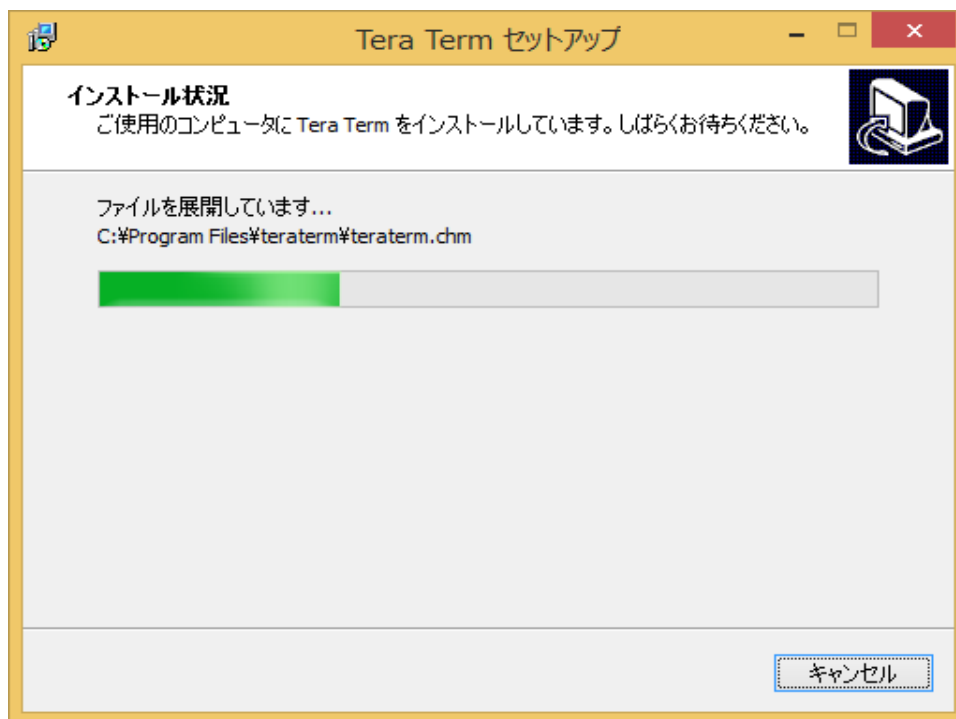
Tera Term セットアップ

インストール状況
ご使用のコンピュータに Tera Term をインストールしています。しばらくお待ちください。

ファイルを展開しています...
C:¥Program Files¥teraterm¥teraterm.chm

キャンセル